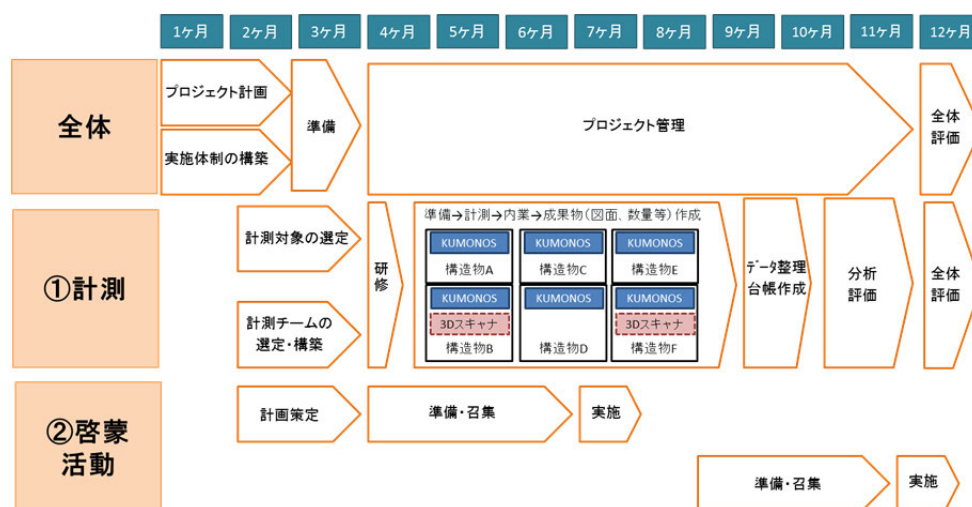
1ヶ月 2ヶ月 3ヶ月 4ヶ月 5ヶ月 6ヶ月 7ヶ月 8ヶ月 9ヶ月 10ヶ月 11ヶ月 12ヶ月

全体

プロジェクト計画

実施体制の構築

準備

プロジェクト管理

全体評価

①計測

計測対象の選定

計測チームの選定・構築

研修

準備→計測→内業→成果物（図面、数量等）作成

KUMONOS
構造物A

KUMONOS
構造物C

KUMONOS
構造物E

KUMONOS
3Dスキャナ
構造物B

KUMONOS
構造物D

KUMONOS
3Dスキャナ
構造物F

データ整理
台帳作成

分析評価

全体評価

②啓蒙活動

計画策定

準備・召集

実施

準備・召集

実施